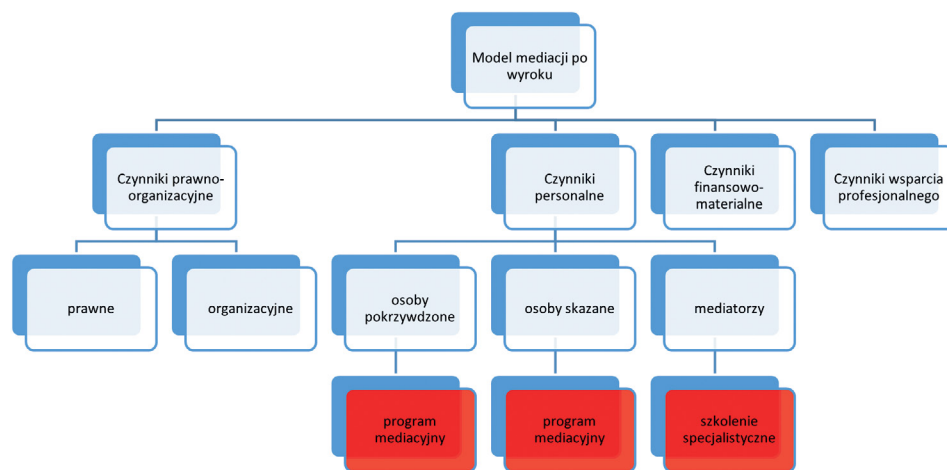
Model mediacji po wyroku

Czynniki prawno-organizacyjne

Czynniki personalne

Czynniki finansowo-materialne

Czynniki wsparcia profesjonalnego

prawne

organizacyjne

osoby pokrzywdzone

osoby skazane

mediatorzy

program mediacyjny

program mediacyjny

szkolenie specjalistyczne